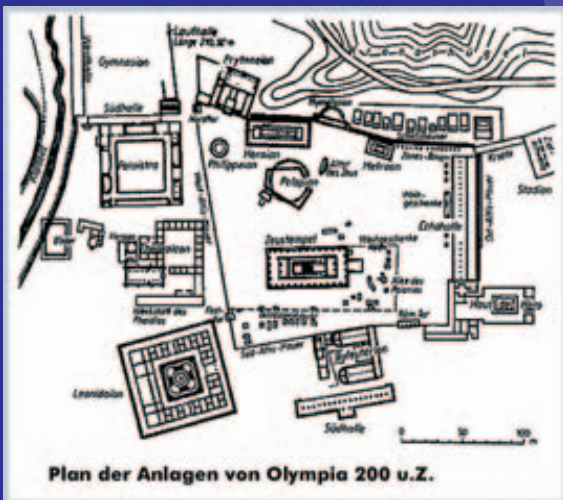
Laufhalle Länge 210,87 m

Gymnasion

Prytaneion

Südhalle

Palästra

Philippeion

Heraion

Pelopion

Metroon

Stadion

Echohalle

Zeustempel

Leonidaion

Südhalle

Plan der Anlagen von Olympia 200 u.Z.

0 50 100